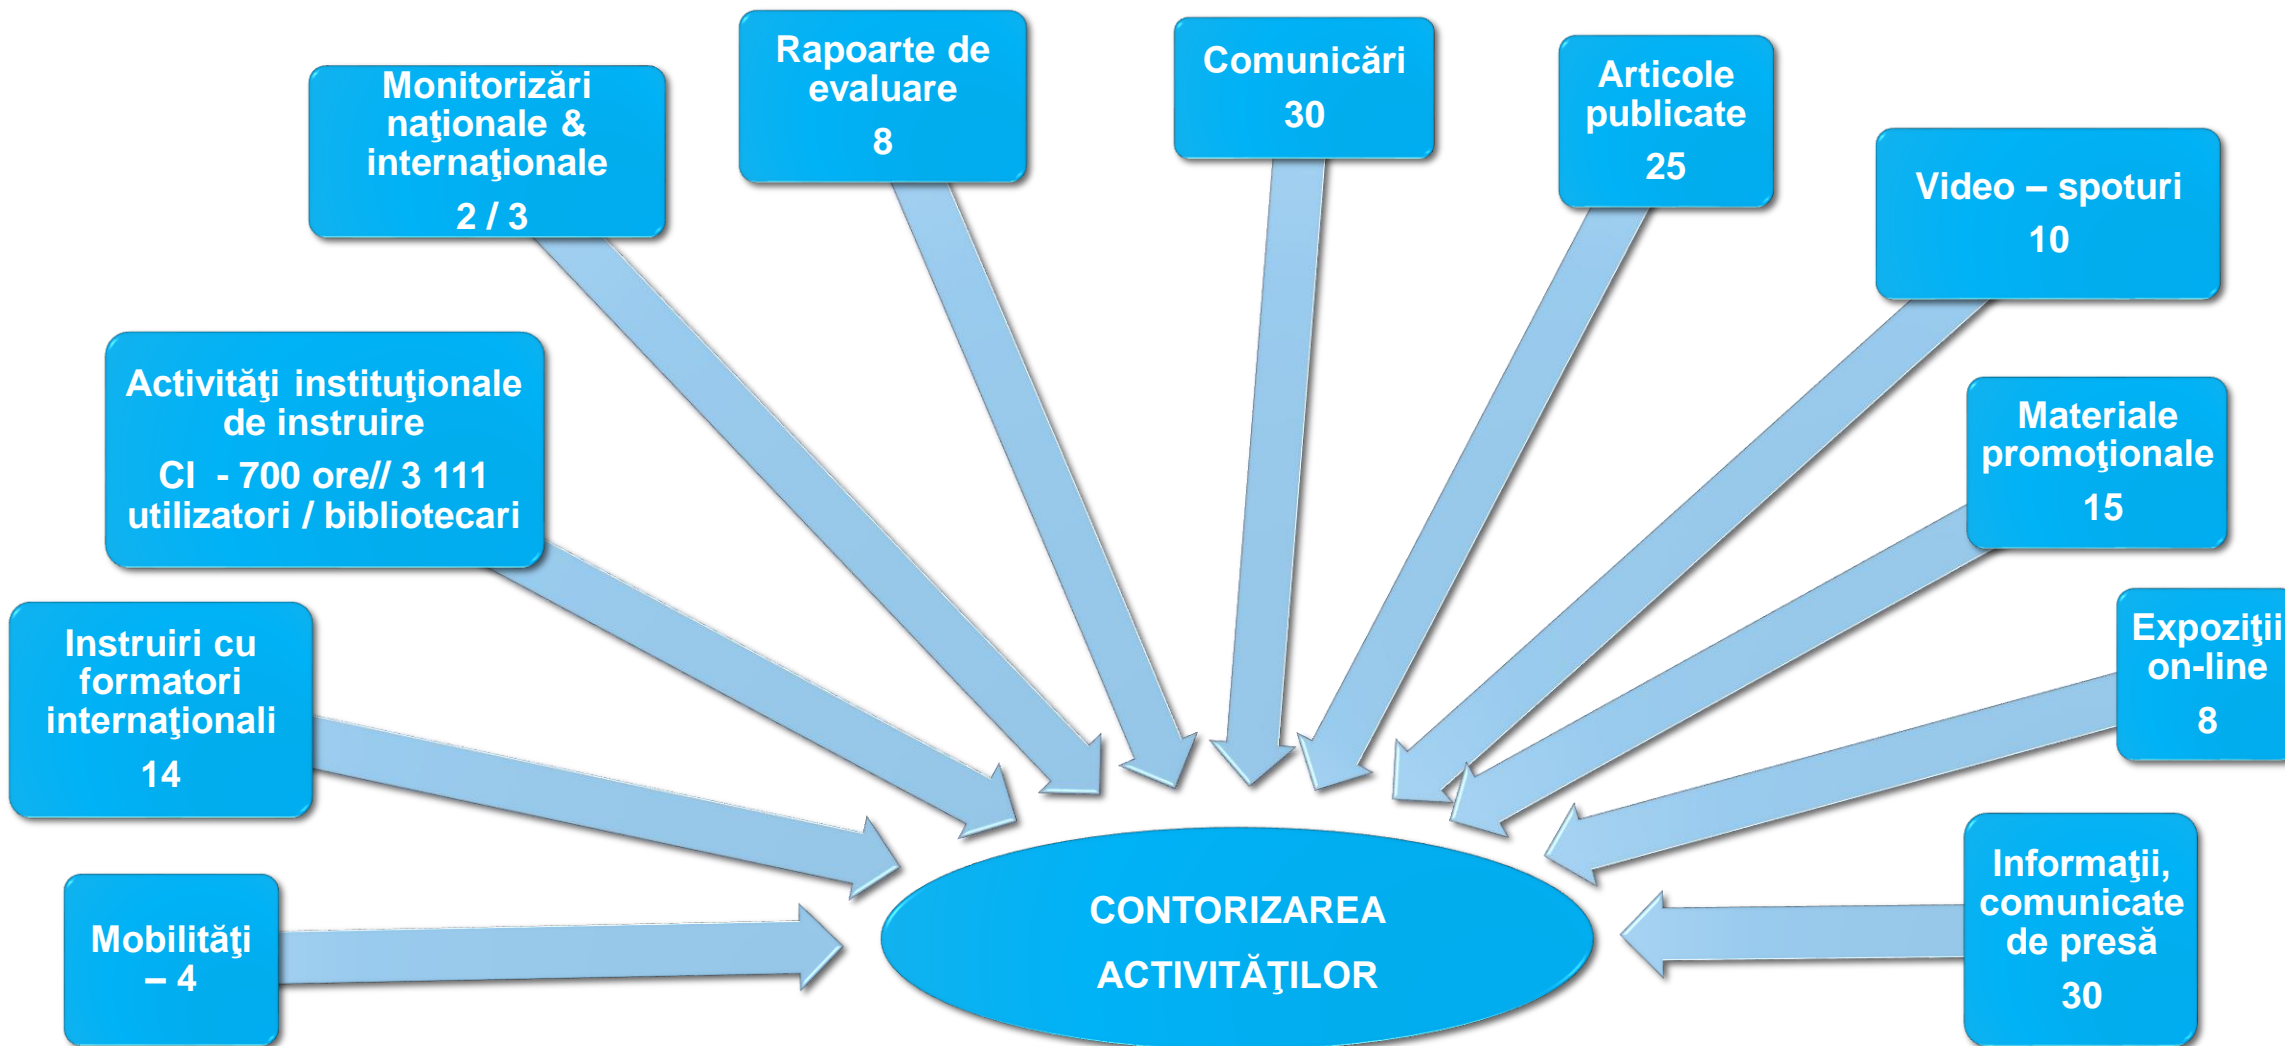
Monitorizări naţionale & internaţionale
2 / 3

Rapoarte de evaluare
8

Comunicări
30

Articole publicate
25

Video – spoturi
10

Activităţi instituţionale de instruire
CI - 700 ore// 3 111 utilizatori / bibliotecari

Materiale promoţionale
15

Instruiri cu formatori internaţionali
14

Expoziţii on-line
8

Mobilităţi – 4

CONTORIZAREA ACTIVITĂŢILOR

Informaţii, comunicate de presă
30